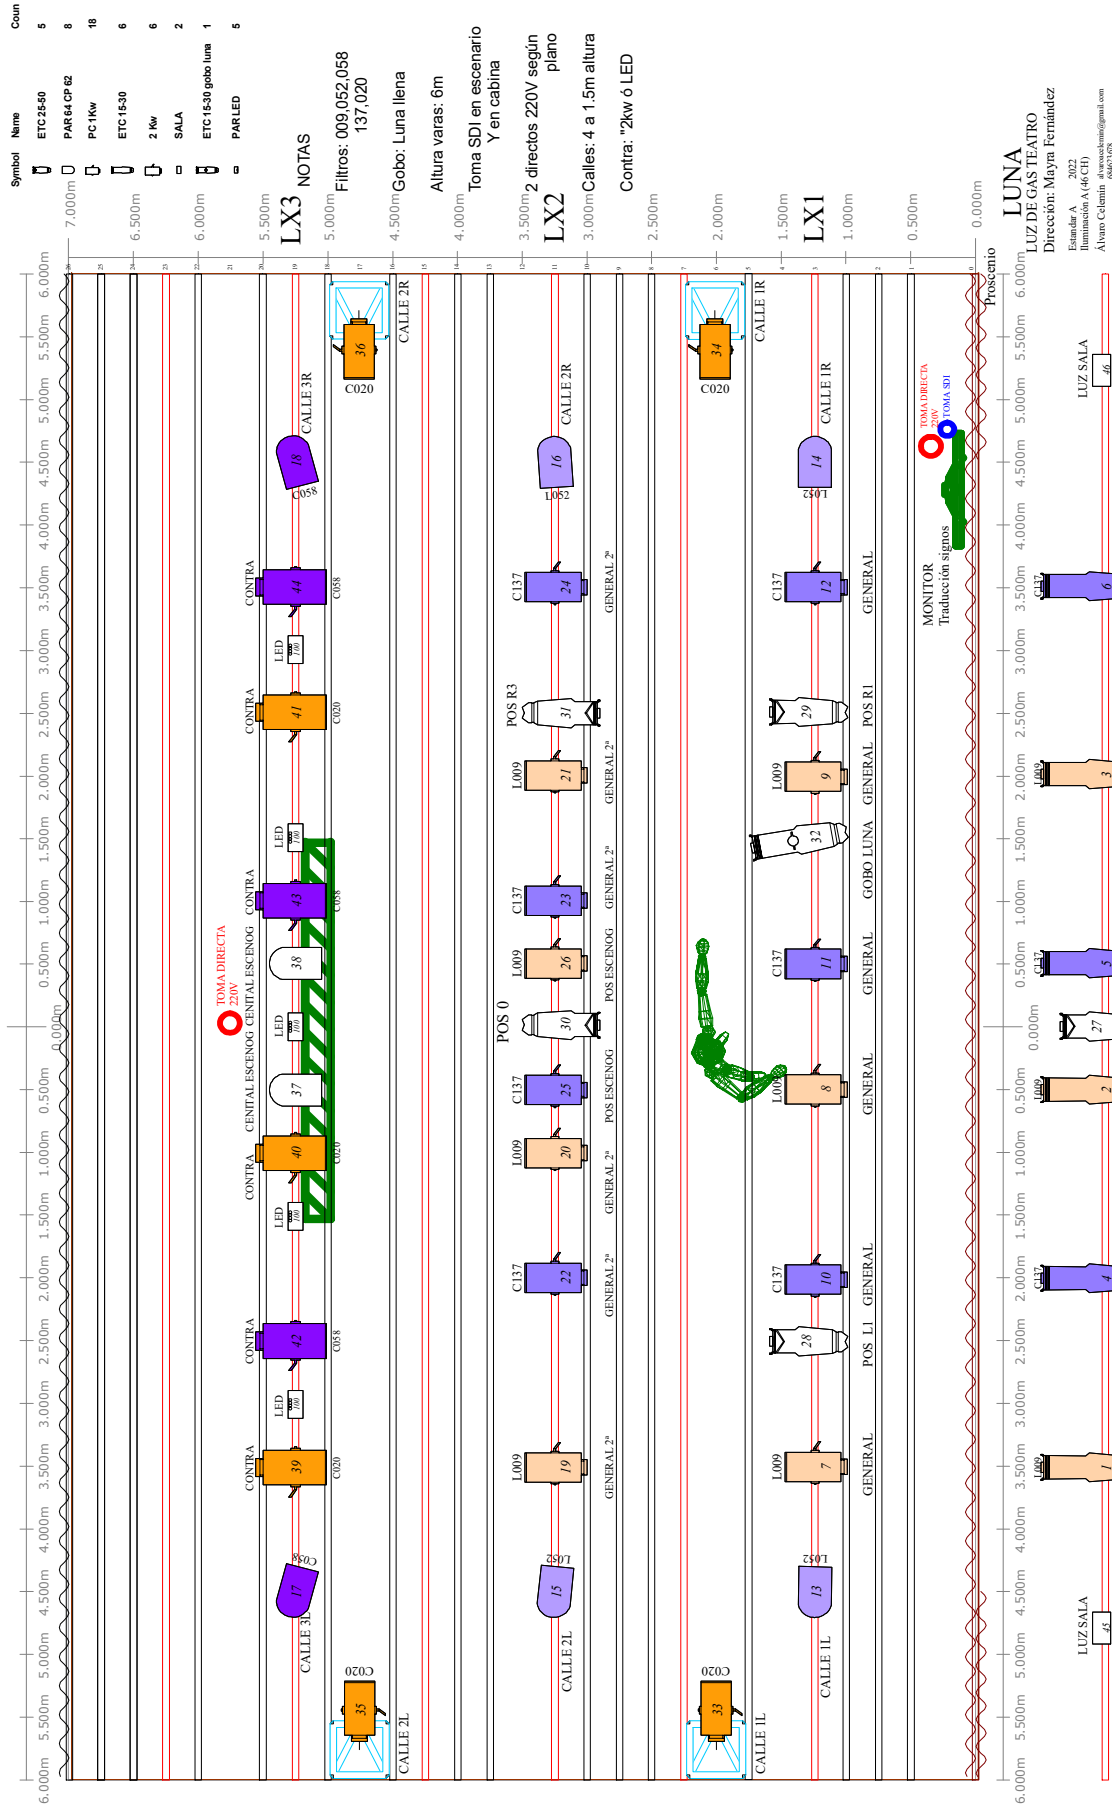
| Symbol | Name | Coun |
|---|---|---|
| | ETC 25-50 | 5 |
| | PAR 64 CP 62 | 8 |
| | PC 1Kw | 18 |
| | ETC 15-30 | 6 |
| | 2 Kw | 6 |
| | SALA | 2 |
| | ETC 15-30 gobo luna | 1 |
| | PAR LED | 5 |

NOTAS

Filtros: 009,052,058 137,020

Gobo: Luna llena

Altura varas: 6m

Toma SDI en escenario Y en cabina

2 directos 220V según plano

Calles: 4 a 1.5m altura

Contra: "2kw ó LED

LUNA
LUZ DE GAS TEATRO
Dirección: Mayra Fernández
Estandar A 2022
Iluminación A (46 CH)
Alvaro Celemin alvarocelemin@gmail.com

LX3

LX2

LX1

Proscenio

7.000m 6.500m 6.000m 5.500m 5.000m 4.500m 4.000m 3.500m 3.000m 2.500m 2.000m 1.500m 1.000m 0.500m 0.000m

6.000m 5.500m 5.000m 4.500m 4.000m 3.500m 3.000m 2.500m 2.000m 1.500m 1.000m 0.500m 0.000m 0.500m 1.000m 1.500m 2.000m 2.500m 3.000m 3.500m 4.000m 4.500m 5.000m 5.500m 6.000m

CALLE 2R 36 C020
CALLE 3R 18 C058
CONTRA 44 C058
LED 100
CONTRA 41 C020
LED 100
CONTRA 43 C058
TOMA DIRECTA 220V
CENITAL ESCENOG 38
LED 100
CENITAL ESCENOG 37
CONTRA 40 C020
LED 100
CONTRA 42 C058
LED 100
CONTRA 39 C020
CALLE 3L 17 C058
CALLE 2L 35 C020

CALLE 2R 16 L052
C137 24 GENERAL 2ª
POS R3 31
L009 21 GENERAL 2ª
C137 23 GENERAL 2ª
L009 26 POS ESCENOG
POS 0 30
C137 25 POS ESCENOG
L009 20 GENERAL 2ª
C137 22 GENERAL 2ª
L009 19 GENERAL 2ª
CALLE 2L 15 L052

CALLE 1R 34 C020
CALLE 1R 14 L052
C137 12 GENERAL
POS R1 29
L009 9 GENERAL
GOBO LUNA 32
C137 11 GENERAL
L009 8 GENERAL
C137 10 GENERAL
POS L1 28
L009 7 GENERAL
CALLE 1L 13 L052
CALLE 1L 33 C020

TOMA DIRECTA 220V
TOMA SDI
MONITOR Traducción signos

LUZ SALA 46
C137 6
L009 3
C137 5
27
L009 2
C137 4
L009 1
LUZ SALA 45